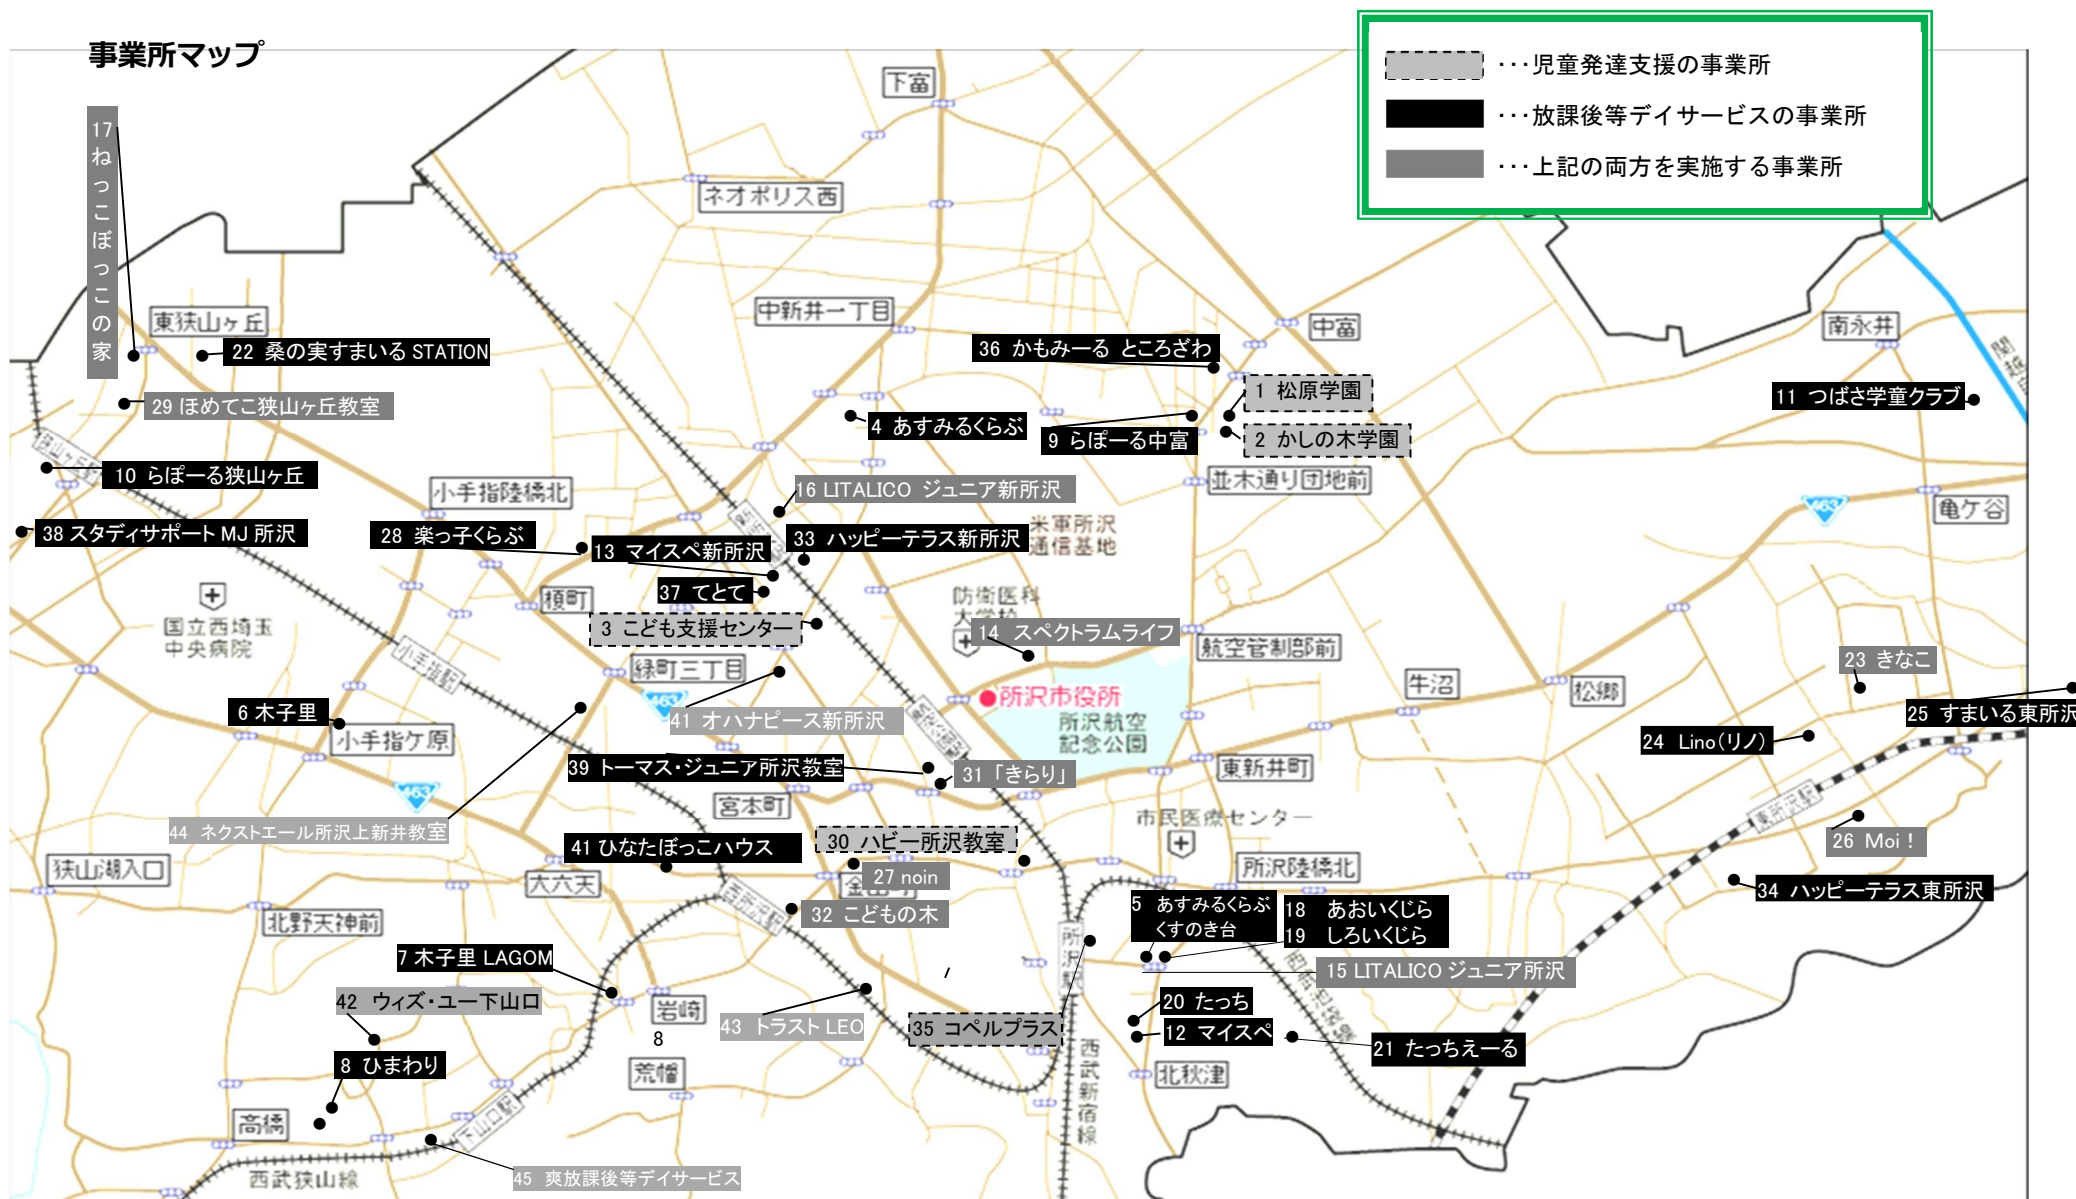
事業所マップ

・・・児童発達支援の事業所
・・・放課後等デイサービスの事業所
・・・上記の両方を実施する事業所

17 ねっこぼっこの家
22 桑の実すまいる STATION
29 ほめてこ狭山ヶ丘教室
10 らぽーる狭山ヶ丘
38 スタディサポート MJ 所沢
28 楽っ子くらぶ
13 マイスペ新所沢
37 てとて
3 こども支援センター
6 木子里
41 オハナピース新所沢
39 トーマス・ジュニア所沢教室
44 ネクストエール所沢上新井教室
41 ひなたぼっこハウス
30 ハピー所沢教室
27 noin
32 こどもの木
7 木子里 LAGOM
42 ウィズ・ユー下山口
43 トラスト LEO
35 コペルプラス
8 ひまわり
45 爽放課後等デイサービス
36 かもみーる ところざわ
1 松原学園
2 かしの木学園
4 あすみるくらぶ
9 らぽーる中富
16 LITALICO ジュニア新所沢
33 ハッピーテラス新所沢
14 スペクトラムライフ
31「きらり」
5 あすみるくらぶ くすのき台
18 あおいくじら
19 しろいくじら
15 LITALICO ジュニア所沢
20 たっち
12 マイスペ
21 たっちえーる
11 つばさ学童クラブ
23 きなこ
25 すまいる東所沢
24 Lino(リノ)
26 Moi！
34 ハッピーテラス東所沢

下富
ネオポリス西
中新井一丁目
中富
南永井
東狭山ヶ丘
小手指陸橋北
並木通り団地前
亀ケ谷
米軍所沢通信基地
防衛医科大学校
国立西埼玉中央病院
槙町
緑町三丁目
航空管制部前
牛沼
松郷
所沢市役所
所沢航空記念公園
小手指ケ原
東新井町
宮本町
市民医療センター
所沢陸橋北
狭山湖入口
大六天
北野天神前
岩崎
荒幡
高橋
北秋津
西武狭山線
西武新宿線
8